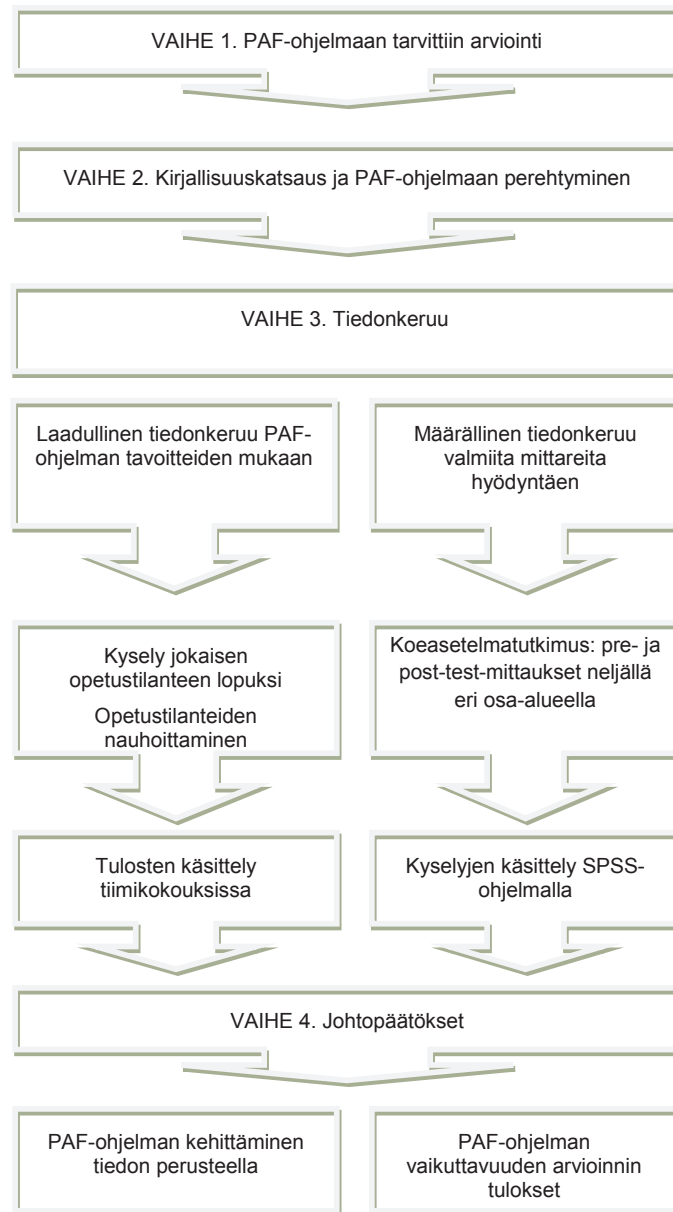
VAIHE 1. PAF-ohjelmaan tarvittiin arviointi

VAIHE 2. Kirjallisuuskatsaus ja PAF-ohjelmaan perehtyminen

VAIHE 3. Tiedonkeruu

Laadullinen tiedonkeruu PAF-ohjelman tavoitteiden mukaan

Määrällinen tiedonkeruu valmiita mittareita hyödyntäen

Kysely jokaisen opetustilanteen lopuksi

Opetustilanteiden nauhoittaminen

Koeasetelmatutkimus: pre- ja post-test-mittaukset neljällä eri osa-alueella

Tulosten käsittely tiimikokouksissa

Kyselyjen käsittely SPSS-ohjelmalla

VAIHE 4. Johtopäätökset

PAF-ohjelman kehittäminen tiedon perusteella

PAF-ohjelman vaikuttavuuden arvioinnin tulokset